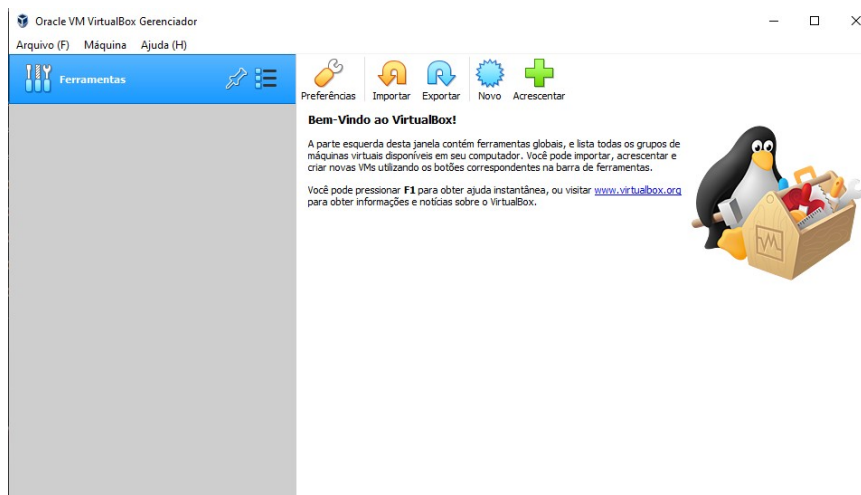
Oracle VM VirtualBox Gerenciador

Arquivo (F) Máquina Ajuda (H)

Ferramentas

Preferências Importar Exportar Novo Acrescentar

**Bem-Vindo ao VirtualBox!**

A parte esquerda desta janela contém ferramentas globais, e lista todas os grupos de máquinas virtuais disponíveis em seu computador. Você pode importar, acrescentar e criar novas VMs utilizando os botões correspondentes na barra de ferramentas.

Você pode pressionar **F1** para obter ajuda instantânea, ou visitar www.virtualbox.org para obter informações e notícias sobre o VirtualBox.